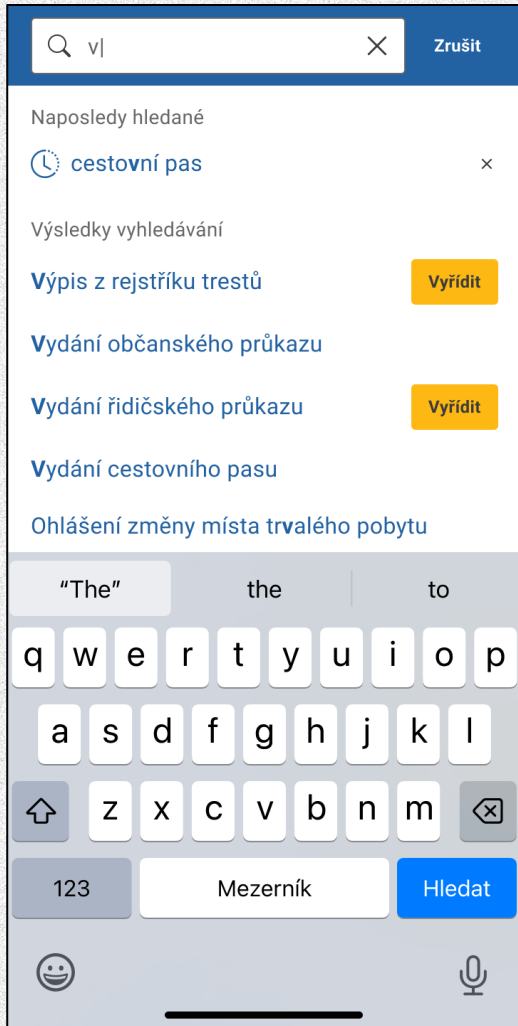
v|

Zrušit

Naposledy hledané

cestovní pas

×

Výsledky vyhledávání

Výpis z rejstříku trestů

Vyřídit

Vydání občanského průkazu

Vydání řidičského průkazu

Vyřídit

Vydání cestovního pasu

Ohlášení změny místa trvalého pobytu

"The"

the

to

q w e r t y u i o p

a s d f g h j k l

z x c v b n m

123

Mezerník

Hledat